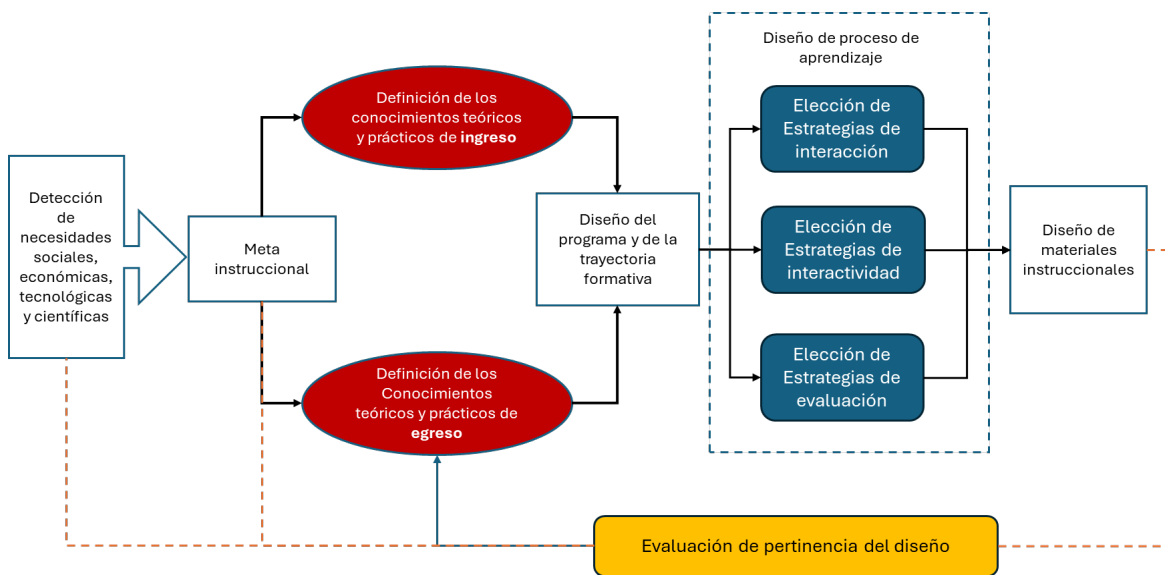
Detección de necesidades sociales, económicas, tecnológicas y científicas

Meta instruccional

Definición de los conocimientos teóricos y prácticos de **ingreso**

Definición de los Conocimientos teóricos y prácticos de **egreso**

Diseño del programa y de la trayectoria formativa

Diseño de proceso de aprendizaje

Elección de Estrategias de interacción

Elección de Estrategias de interactividad

Elección de Estrategias de evaluación

Diseño de materiales instruccionales

Evaluación de pertinencia del diseño